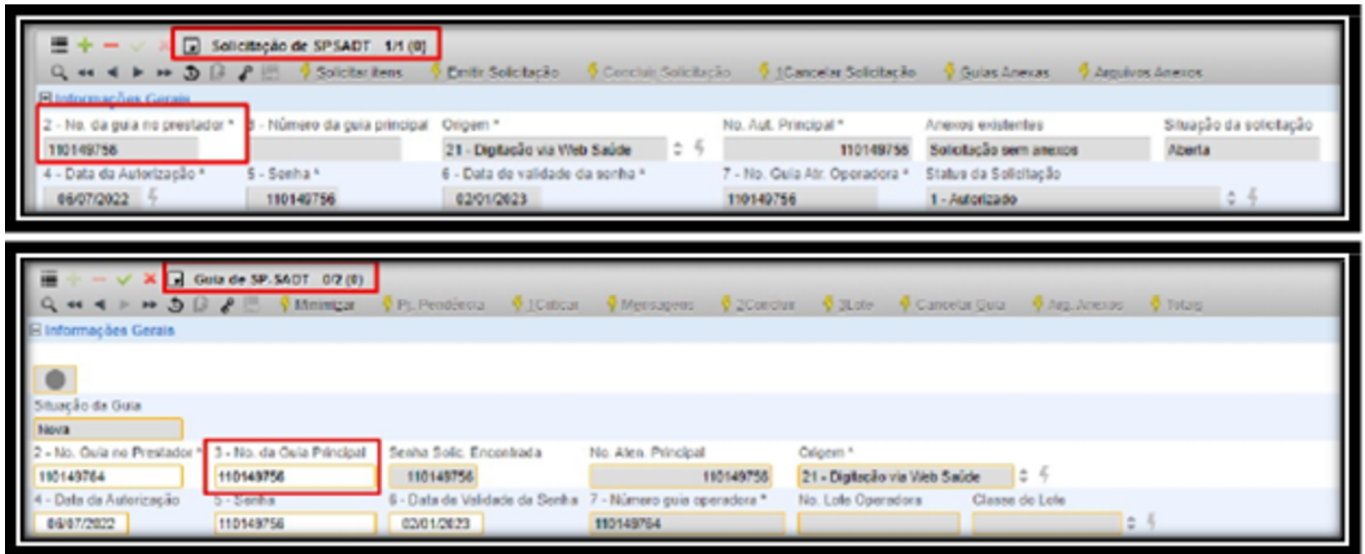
Solicitação de SP/SADT 1/1 (0)

Solicitar itens
Emitir Solicitação
Concluir Solicitação
1Cancelar Solicitação
Guias Anexas
Arquivos Anexos

Informações Gerais

2 - No. da guia no prestador *
110149756
3 - Número da guia principal
Origem *
21 - Digitação via Web Saúde
No. Aut. Principal *
110149756
Anexos existentes
Solicitação sem anexos
Situação da solicitação
Aberta
4 - Data da Autorização *
06/07/2022
5 - Senha *
110149756
6 - Data de validade da senha *
02/01/2023
7 - No. Guia Atr. Operadora *
110149756
Status da Solicitação
1 - Autorizado

Guia de SP/SADT 0/2 (0)

Minimizar
Pr. Pendência
1Calcular
Mensagens
2Concluir
3Lote
Cancelar Guia
Arq. Anexos
Totais

Informações Gerais

Situação da Guia
Nova
2 - No. Guia no Prestador *
110149764
3 - No. da Guia Principal
110149756
Senha Solic. Encontrada
110149756
No. Aten. Principal
110149756
Origem *
21 - Digitação via Web Saúde
4 - Data da Autorização
06/07/2022
5 - Senha
110149756
6 - Data de Validade da Senha
02/01/2023
7 - Número guia operadora *
110149764
No. Lote Operadora
Classe do Lote